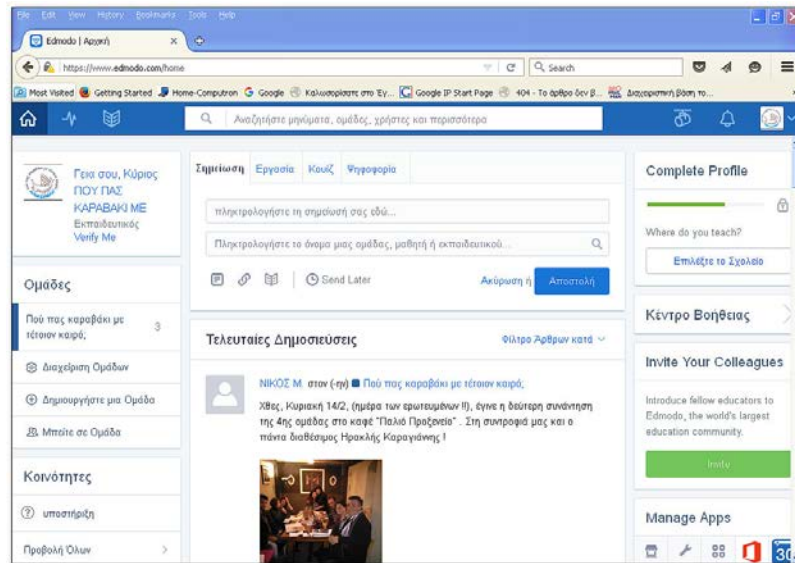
File Edit View History Bookmarks Tools Help

Edmodo | Αρχική

https://www.edmodo.com/home

Search

Most Visited Getting Started Home-Computron Google Καλωσορίσατε στο Έγ... Google IP Start Page 404 - Το άρθρο δεν β... Διαχειριστική βάση το...

Αναζητήστε μηνύματα, ομάδες, χρήστες και περισσότερα

Γεια σου, Κύριος ΠΟΥ ΠΑΣ ΚΑΡΑΒΑΚΙ ΜΕ
Εκπαιδευτικός
Verify Me

Ομάδες

Πού πας καραβάκι με τέτοιον καιρό; 3

Διαχείριση Ομάδων

Δημιουργήστε μια Ομάδα

Μπείτε σε Ομάδα

Κοινότητες

υποστήριξη

Προβολή Όλων

Σημείωση Εργασία Κουίζ Ψηφοφορία

πληκτρολογήστε τη σημείωσή σας εδώ...

Πληκτρολογήστε το όνομα μιας ομάδας, μαθητή ή εκπαιδευτικού...

Send Later

Ακύρωση ή Αποστολή

Τελευταίες Δημοσιεύσεις

Φίλτρο Άρθρων κατά

ΝΙΚΟΣ Μ. στον (-ην) Πού πας καραβάκι με τέτοιον καιρό;

Χθες, Κυριακή 14/2, (ημέρα των ερωτευμένων !!), έγινε η δεύτερη συνάντηση της 4ης ομάδας στο καφέ "Παλιό Πραξενείο" . Στη συντροφιά μας και ο πάντα διαθέσιμος Ηρακλής Καραγιάννης !

Complete Profile

Where do you teach?

Επιλέξτε το Σχολείο

Κέντρο Βοήθειας

Invite Your Colleagues

Introduce fellow educators to Edmodo, the world's largest education community.

Invite

Manage Apps

30